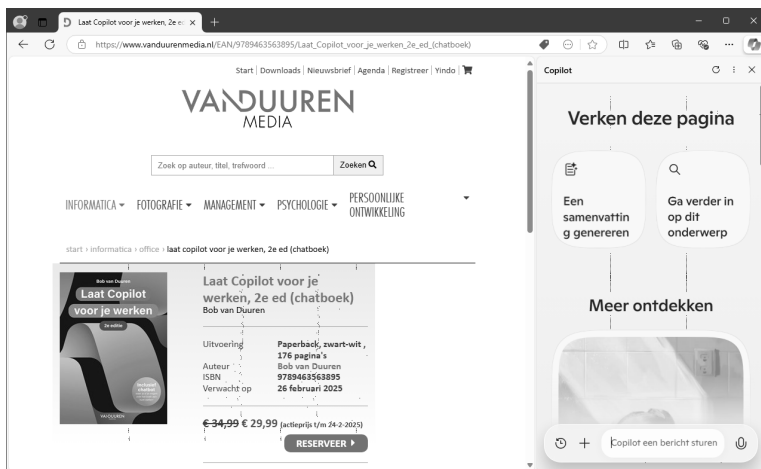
Laat Copilot voor je werken, 2e ed ×

https://www.vanduurenmedia.nl/EAN/9789463563895/Laat_Copilot_voor_je_werken_2e_ed_(chatboek)

Start | Downloads | Nieuwsbrief | Agenda | Registreer | Yindo |

VANDUUREN MEDIA

Zoek op auteur, titel, trefwoord ...

Zoeken

INFORMATICA ▾ FOTOGRAFIE ▾ MANAGEMENT ▾ PSYCHOLOGIE ▾ PERSOONLIJKE ONTWIKKELING

start › informatica › office › laat copilot voor je werken, 2e ed (chatboek)

Bob van Duuren
Laat Copilot voor je werken
2e editie
Inclusief chatboek
VANDUUREN

Laat Copilot voor je werken, 2e ed (chatboek)
Bob van Duuren

| | |
|---|---|
| Uitvoering | Paperback, zwart-wit , 176 pagina's |
| Auteur | Bob van Duuren |
| ISBN | 9789463563895 |
| Verwacht op | 26 februari 2025 |

~~€ 34,99~~ € 29,99 (actieprijs t/m 24-2-2025)

RESERVEER ▸

Copilot

Verken deze pagina

Een samenvatting genereren

Ga verder in op dit onderwerp

Meer ontdekken

Copilot een bericht sturen